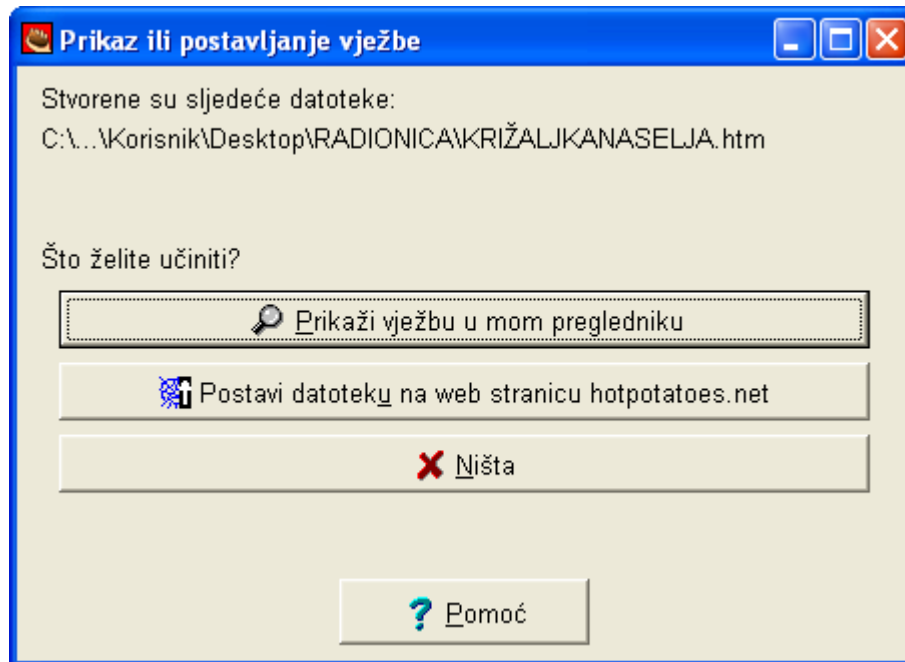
Prikaz ili postavljanje vježbe

Stvorene su sljedeće datoteke:
C:\...\Korisnik\Desktop\RADIONICA\KRIŽALJKANASELJA.htm

Što želite učiniti?

Prikaži vježbu u mom pregledniku

Postavi datoteku na web stranicu hotpotatoes.net

Ništa

Pomoć